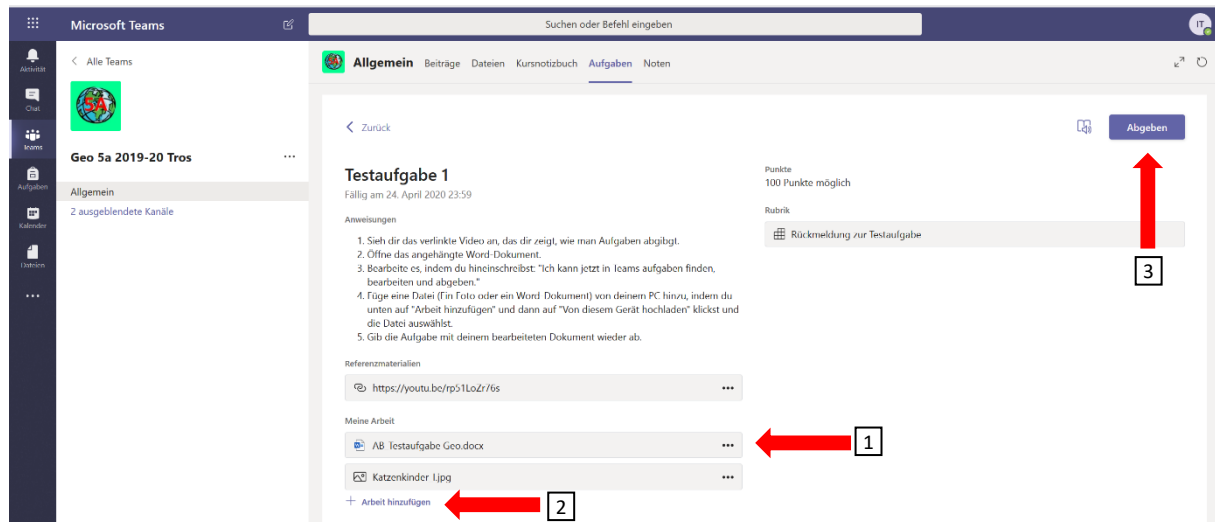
Microsoft Teams

Suchen oder Befehl eingeben

IT

Aktivität

Chat

Teams

Aufgaben

Kalender

Dateien

...

< Alle Teams

5A

Geo 5a 2019-20 Tros ...

Allgemein

2 ausgeblendete Kanäle

Allgemein Beiträge Dateien Kursnotizbuch Aufgaben Noten

< Zurück

Abgeben

Testaufgabe 1

Fällig am 24. April 2020 23:59

Anweisungen

1. Sieh dir das verlinkte Video an, das dir zeigt, wie man Aufgaben abgibt.
2. Öffne das angehängte Word-Dokument.
3. Bearbeite es, indem du hineinschreibst: "Ich kann jetzt in Teams aufgaben finden, bearbeiten und abgeben."
4. Füge eine Datei (Ein Foto oder ein Word Dokument) von deinem PC hinzu, indem du unten auf "Arbeit hinzufügen" und dann auf "Von diesem Gerät hochladen" klickst und die Datei auswählst.
5. Gib die Aufgabe mit deinem bearbeiteten Dokument wieder ab.

Punkte

100 Punkte möglich

Rubrik

Rückmeldung zur Testaufgabe

Referenzmaterialien

https://youtu.be/rp51LoZr/6s ...

Meine Arbeit

AB Testaufgabe Geo.docx ...

Katzenkinder 1.jpg ...

+ Arbeit hinzufügen

1

2

3